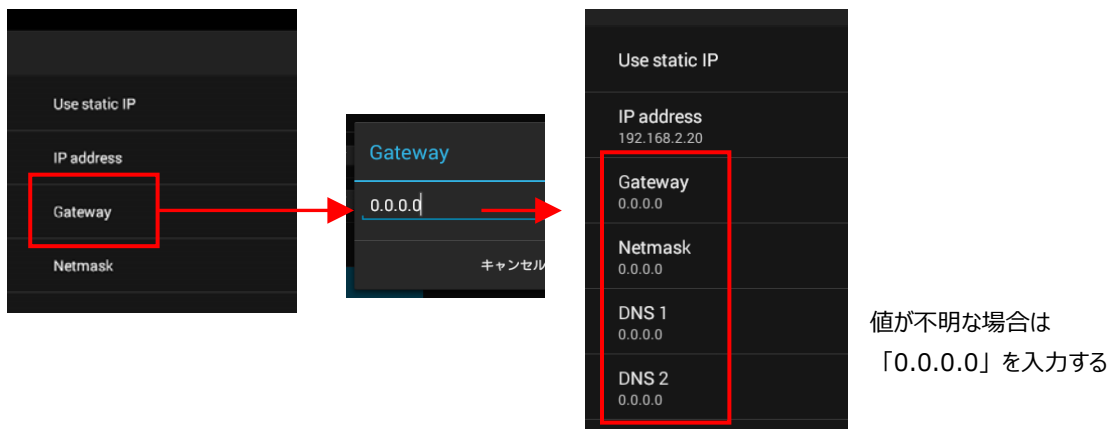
Use static IP

IP address

Gateway

Netmask

Gateway

0.0.0.0

キャンセル

Use static IP

IP address
192.168.2.20

Gateway
0.0.0.0

Netmask
0.0.0.0

DNS 1
0.0.0.0

DNS 2
0.0.0.0

値が不明な場合は
「0.0.0.0」を入力する